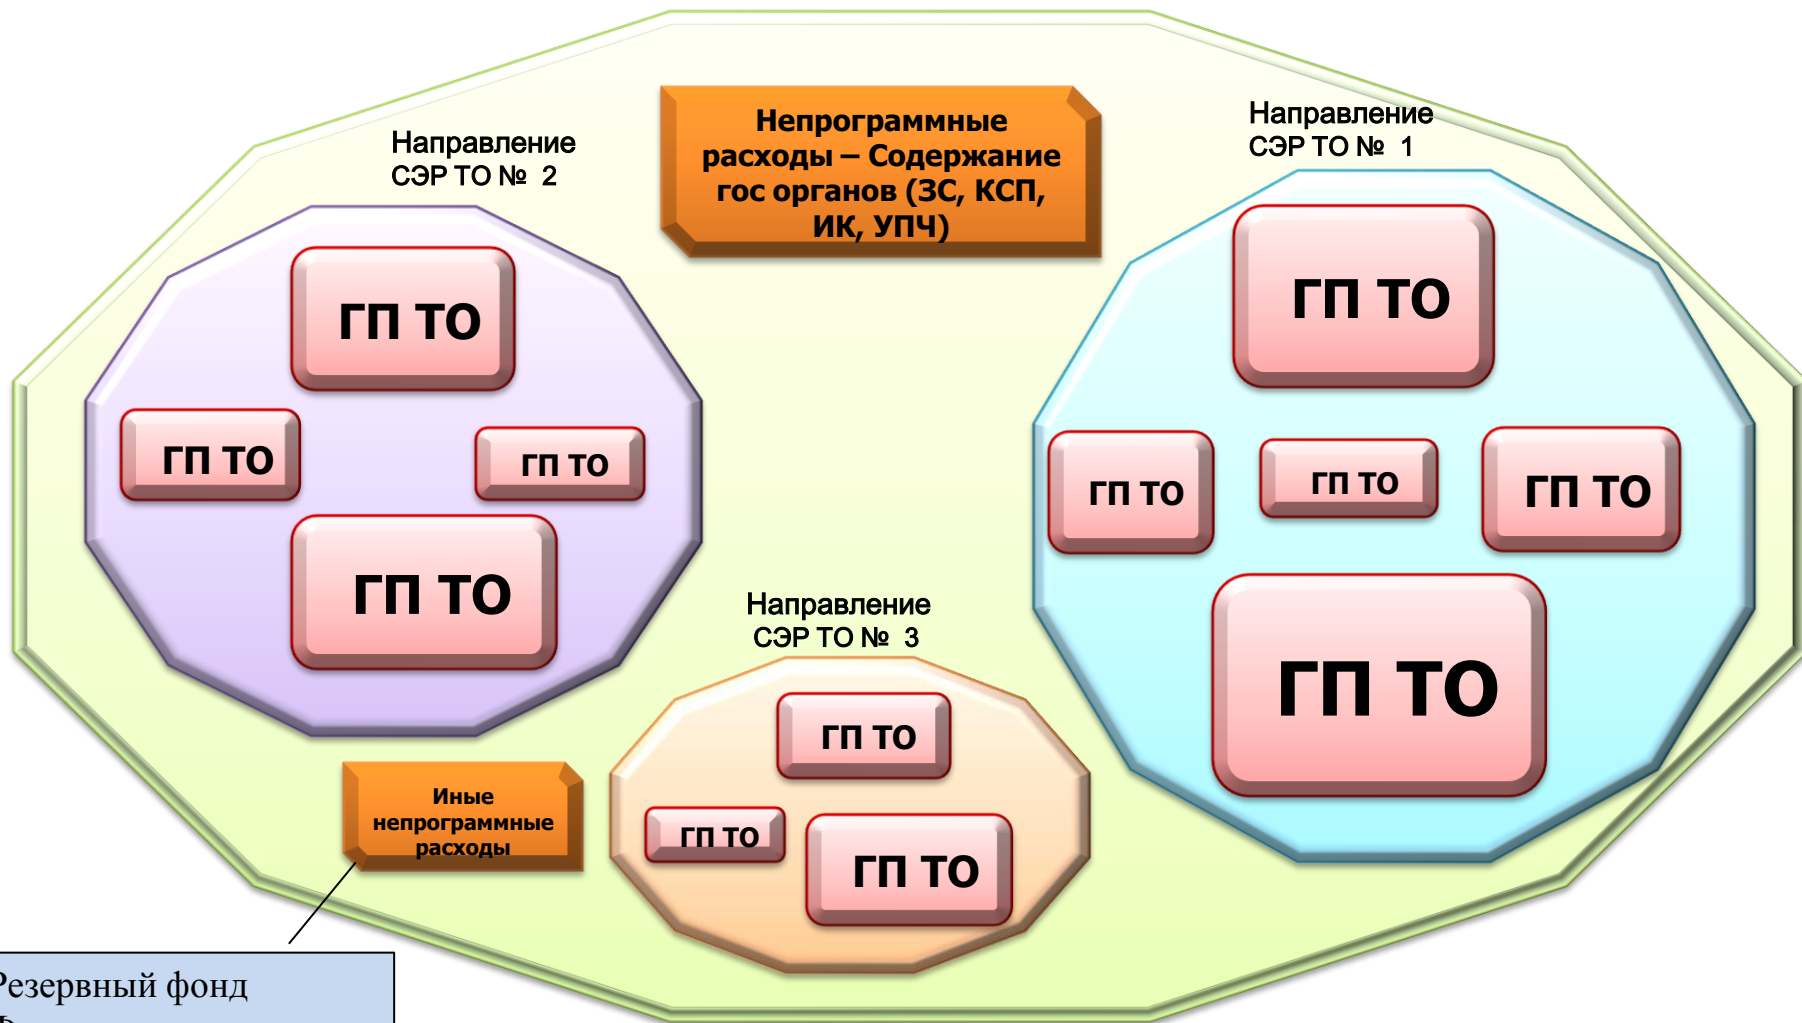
Направление СЭР ТО № 2

Непрограммные расходы – Содержание гос органов (ЗС, КСП, ИК, УПЧ)

Направление СЭР ТО № 1

ГП ТО

ГП ТО

ГП ТО

ГП ТО

ГП ТО

ГП ТО

ГП ТО

ГП ТО

ГП ТО

Направление СЭР ТО № 3

ГП ТО

ГП ТО

ГП ТО

Иные непрограммные расходы

езервный фонд

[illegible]